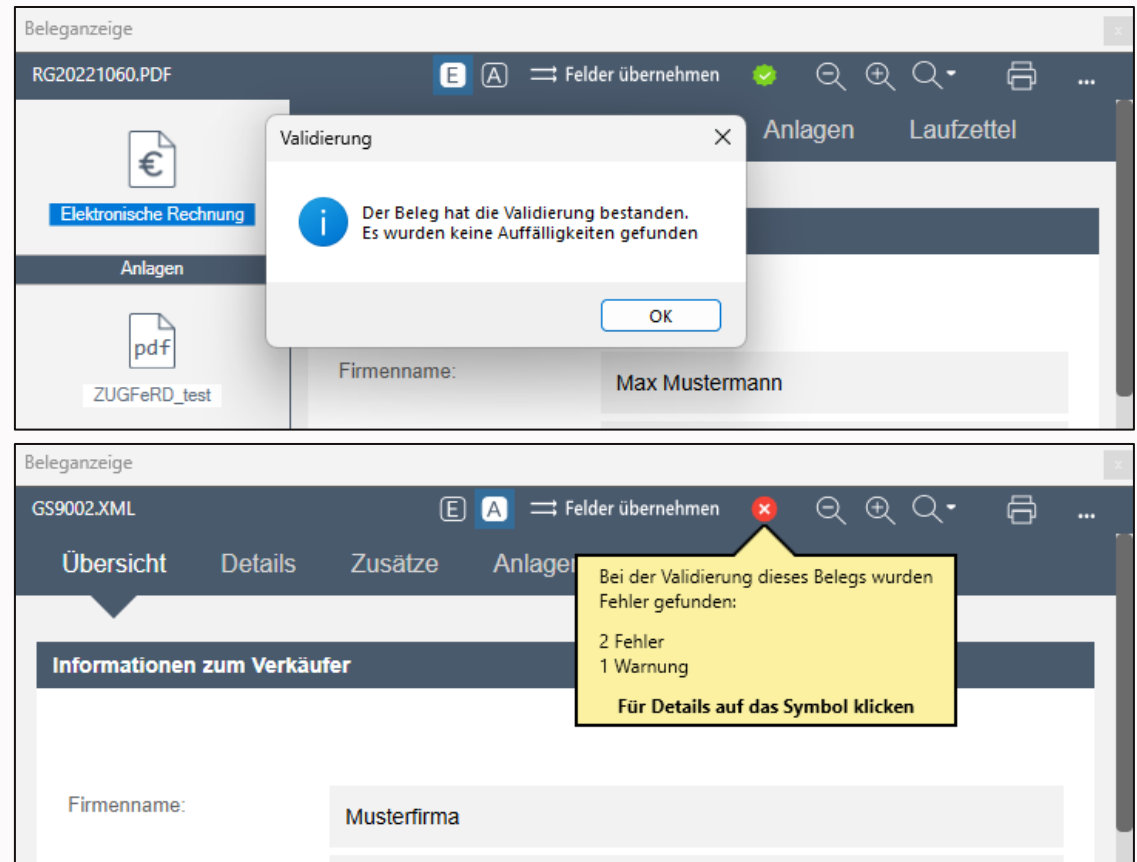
Beleganzeige

RG20221060.PDF

E A Felder übernehmen

...

Elektronische Rechnung

Anlagen

pdf

ZUGFeRD_test

Anlagen Laufzettel

Validierung

Der Beleg hat die Validierung bestanden.
Es wurden keine Auffälligkeiten gefunden

OK

Firmenname:

Max Mustermann

Beleganzeige

GS9002.XML

E A Felder übernehmen

...

Übersicht Details Zusätze Anlagen

Bei der Validierung dieses Belegs wurden Fehler gefunden:

2 Fehler
1 Warnung

Für Details auf das Symbol klicken

Informationen zum Verkäufer

Firmenname:

Musterfirma